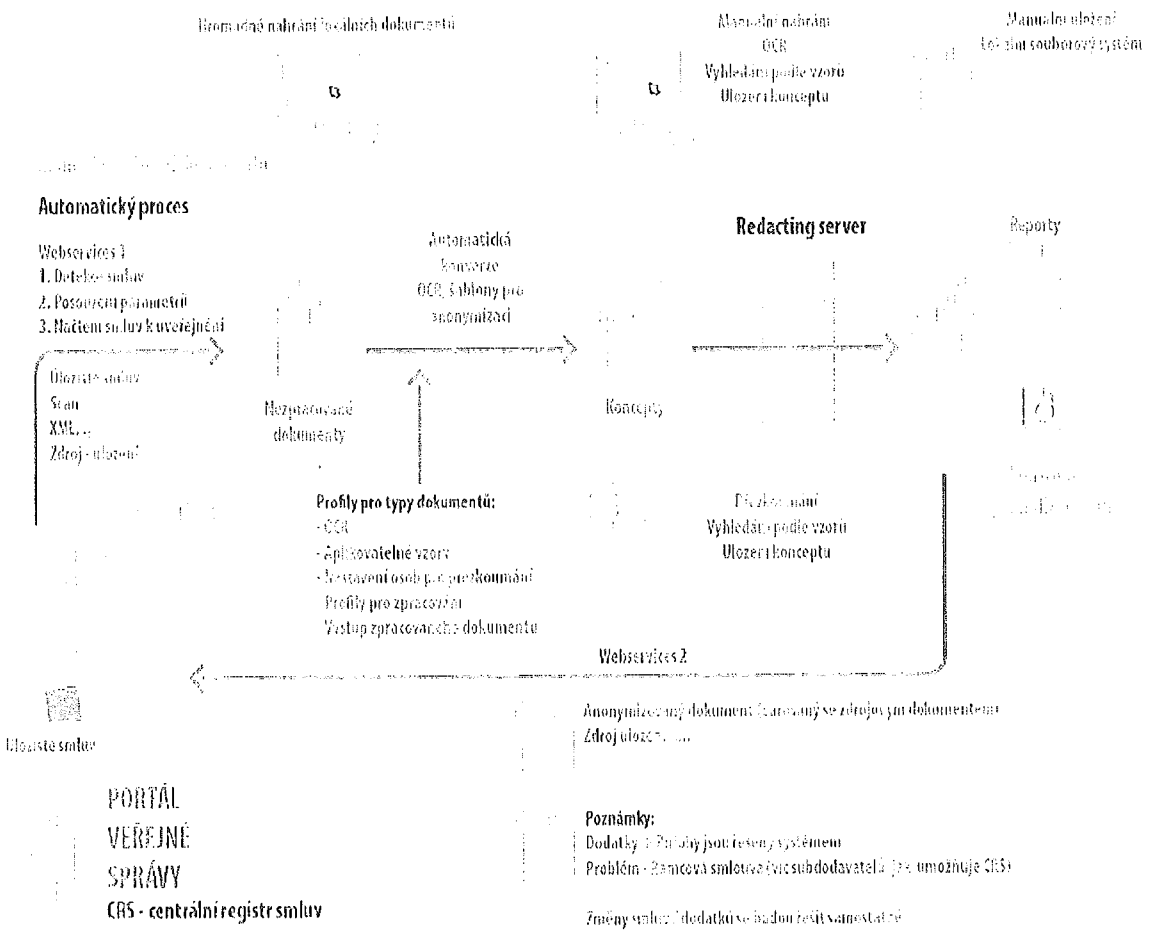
Hromadné nahrání lokálních dokumentů

Manuální nahrání
OCR
Vyhledání podle vzoru
Uložení konceptu

Manuální uložení
Lokální souborový systém

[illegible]

Automatický proces

Webservices 1
1. Detekce smluv
2. Posouzení parametrů
3. Načtení smluv k uveřejnění

Úložiště smluv
Scan
XML, ...
Zdroj - uložení

Nezpracované dokumenty

Automatická konverze
OCR, šablony pro anonymizaci

Koncepty

Redacting server

Reporty

Profily pro typy dokumentů:
- OCR
- Aplikovatelné vzory
- Nastavení osob pro přezkoumání
Profily pro zpracování
Výstup zpracovaného dokumentu

Přezkoumání
Vyhledání podle vzoru
Uložení konceptu

Webservices 2

Úložiště smluv

Anonymizovaný dokument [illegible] se zdrojovým dokumentem
Zdroj uložení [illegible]

PORTÁL
VEŘEJNÉ
SPRÁVY
CRS - centrální registr smluv

Poznámky:
Dodatky + Přílohy jsou řešeny systémem
Problém - Rámcová smlouva (více subdodavatelů) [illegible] umožňuje CRS)

Změny smluv / dodatků se budou řešit samostatně